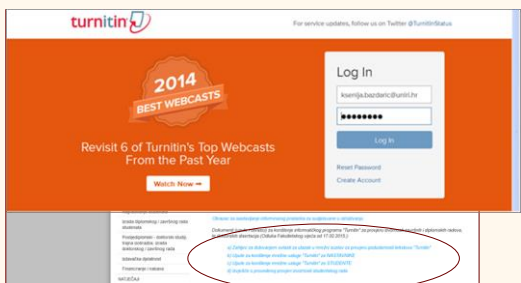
turnitin

For service updates, follow us on Twitter @TurnitinStatus

2014
BEST WEBCASTS

Revisit 6 of Turnitin's Top Webcasts From the Past Year

Watch Now ➡

Log In

ksenija.bazdaric@uniri.hr

••••••••

Log In

Reset Password

Create Account

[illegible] diplomskog i završnog rada studenata

Poslijediplomski - doktorski studij, Izrada doktorskog i završnog rada

Izdavačka djelatnost

Financiranje i nabava

NATJEČAJI

Obrasci za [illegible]

Dokument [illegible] programa "Turnitin" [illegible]

a) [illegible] "Turnitin"

b) Upute za korištenje mrežne usluge "Turnitin" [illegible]

c) Upute za korištenje mrežne usluge "Turnitin" za STUDENTE

d) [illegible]